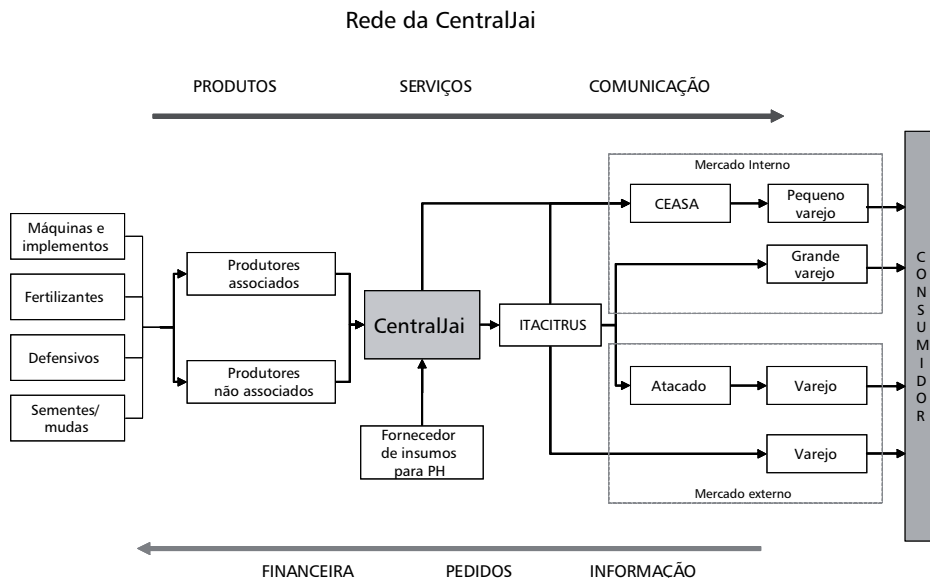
Rede da CentralJai

PRODUTOS SERVIÇOS COMUNICAÇÃO

Máquinas e implementos

Fertilizantes

Defensivos

Sementes/ mudas

Produtores associados

Produtores não associados

CentralJai

Fornecedor de insumos para PH

ITACITRUS

Mercado Interno

CEASA

Pequeno varejo

Grande varejo

Atacado

Varejo

Varejo

Mercado externo

CONSUMIDOR

FINANCEIRA PEDIDOS INFORMAÇÃO